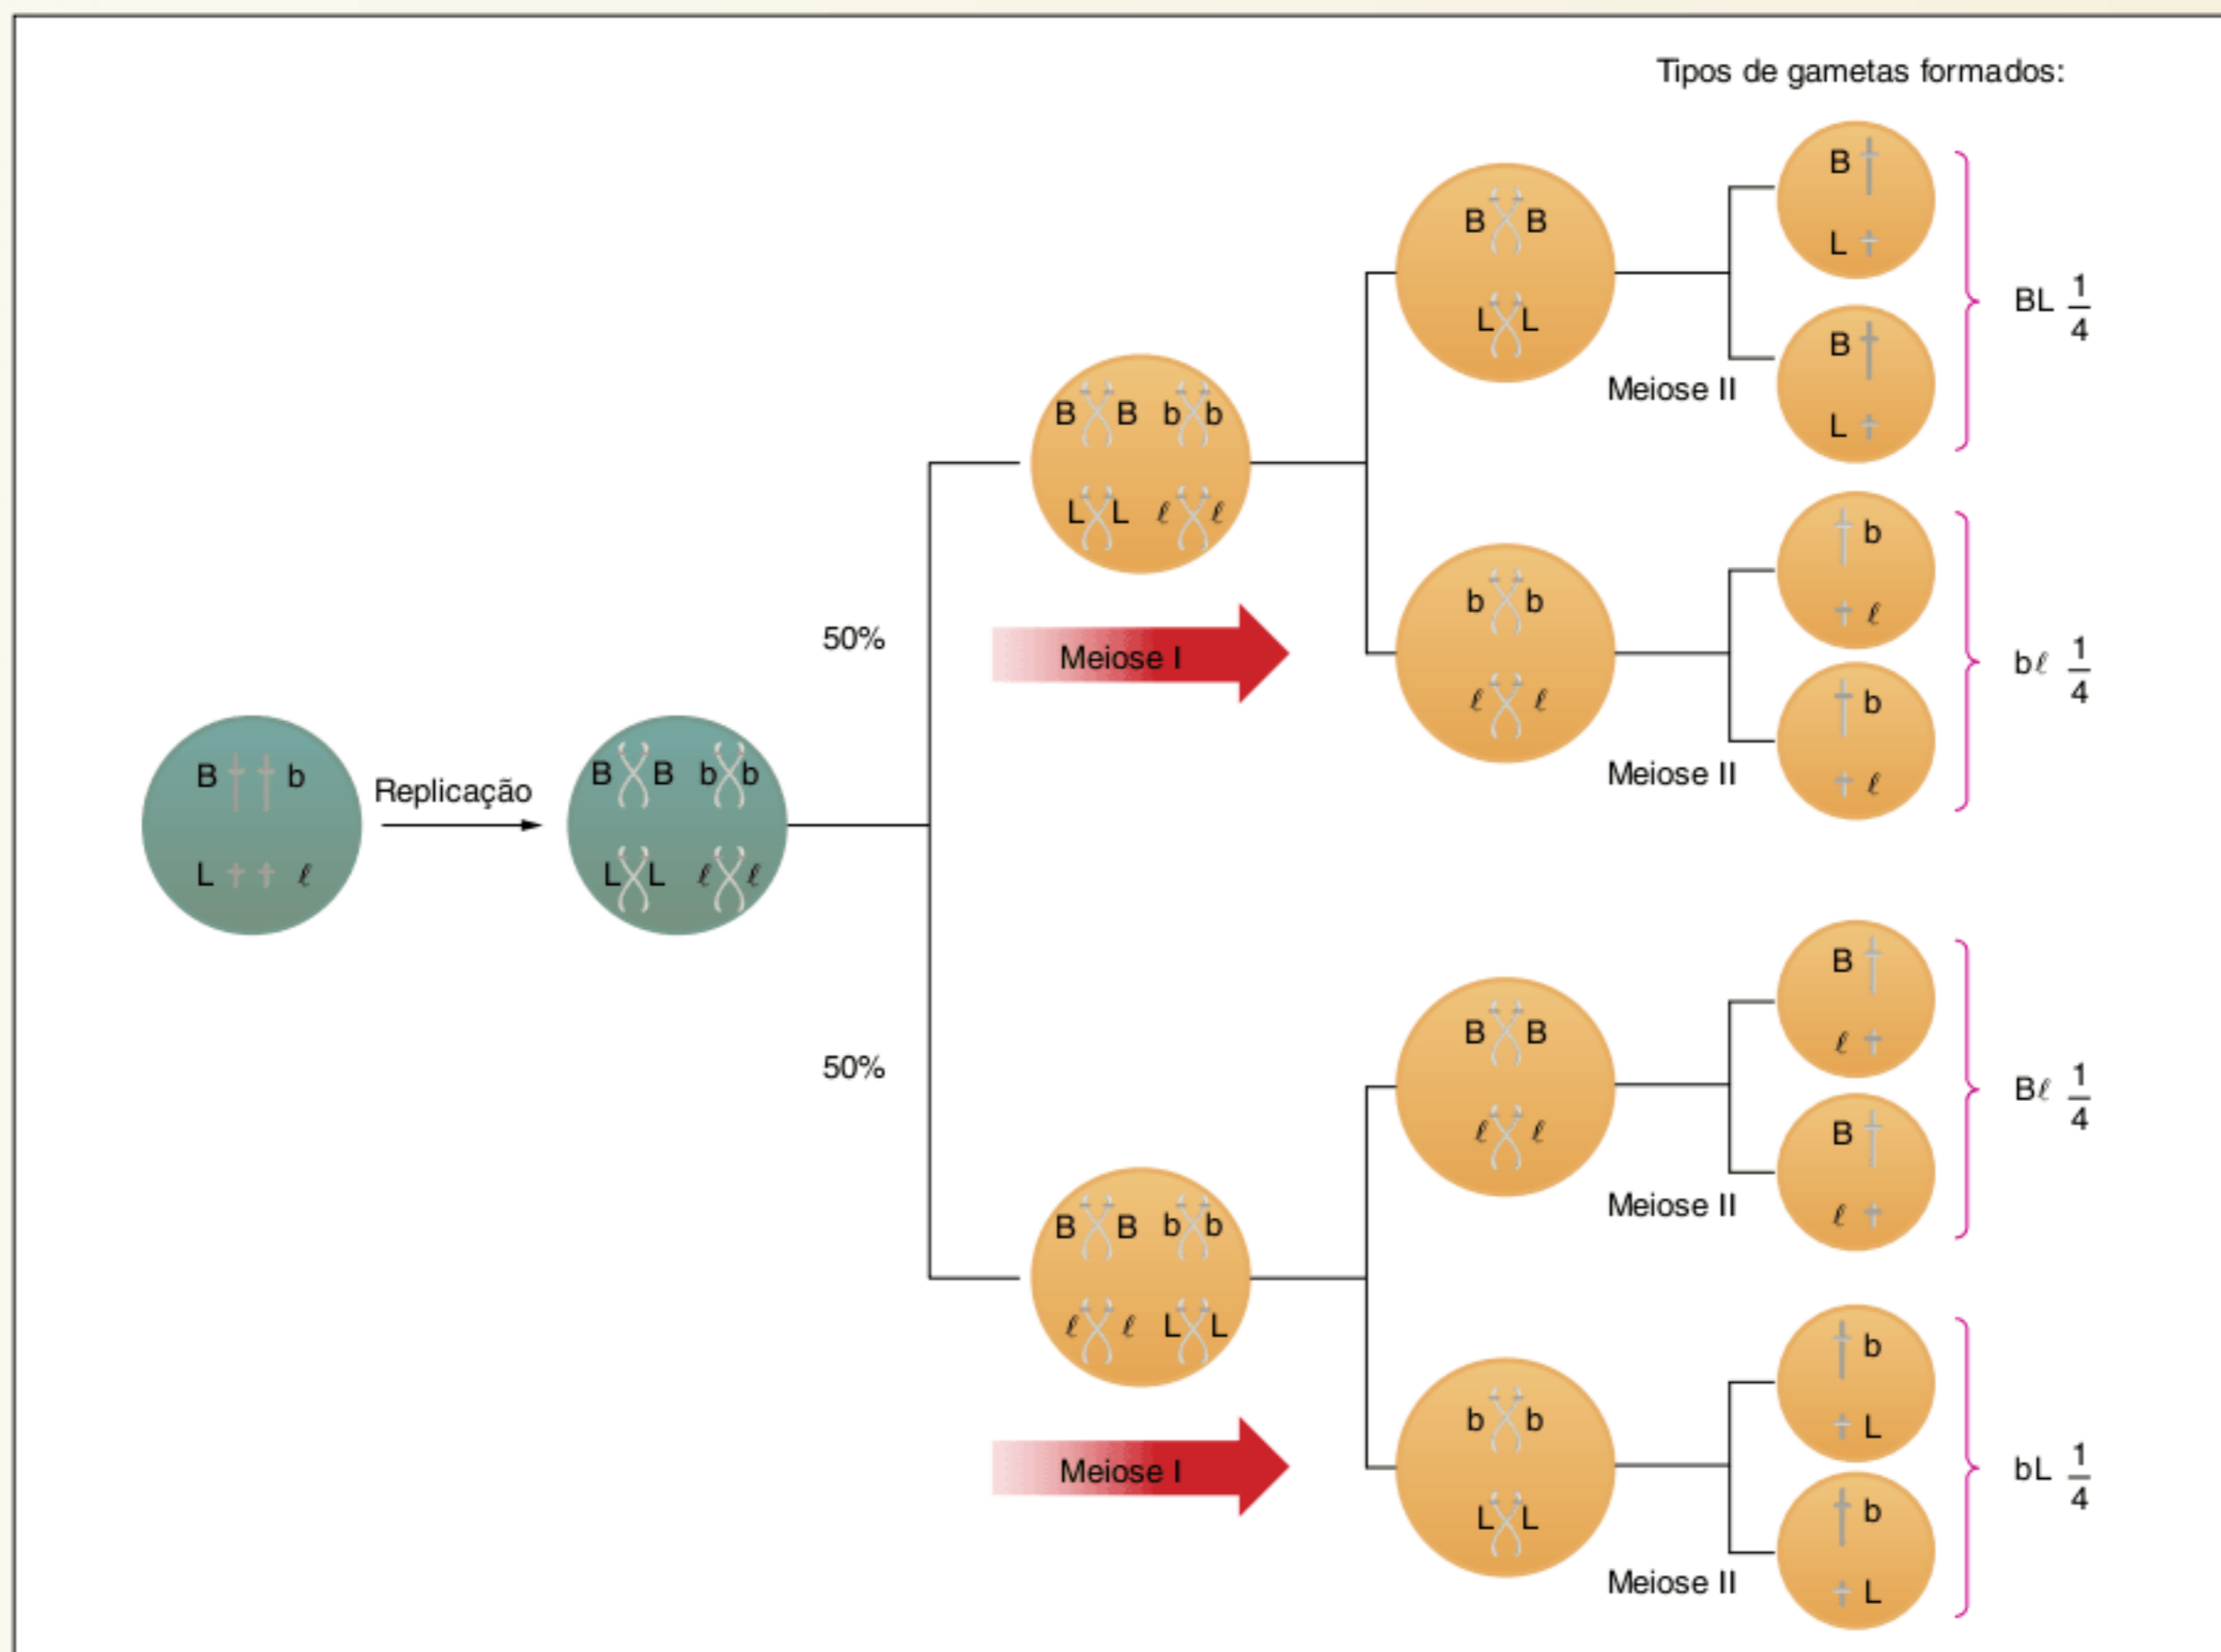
Tipos de gametas formados:

B b
L $\ell$

Replicação

B B b b
L L $\ell$ $\ell$

50%

50%

B B b b
L L $\ell$ $\ell$

Meiose I

B B b b
$\ell$ $\ell$ L L

Meiose I

B B
L L

b b
$\ell$ $\ell$

B B
$\ell$ $\ell$

b b
L L

Meiose II

Meiose II

Meiose II

Meiose II

B
L

B
L

b
$\ell$

b
$\ell$

B
$\ell$

B
$\ell$

b
L

b
L

BL $\frac{1}{4}$

b$\ell$ $\frac{1}{4}$

B$\ell$ $\frac{1}{4}$

bL $\frac{1}{4}$